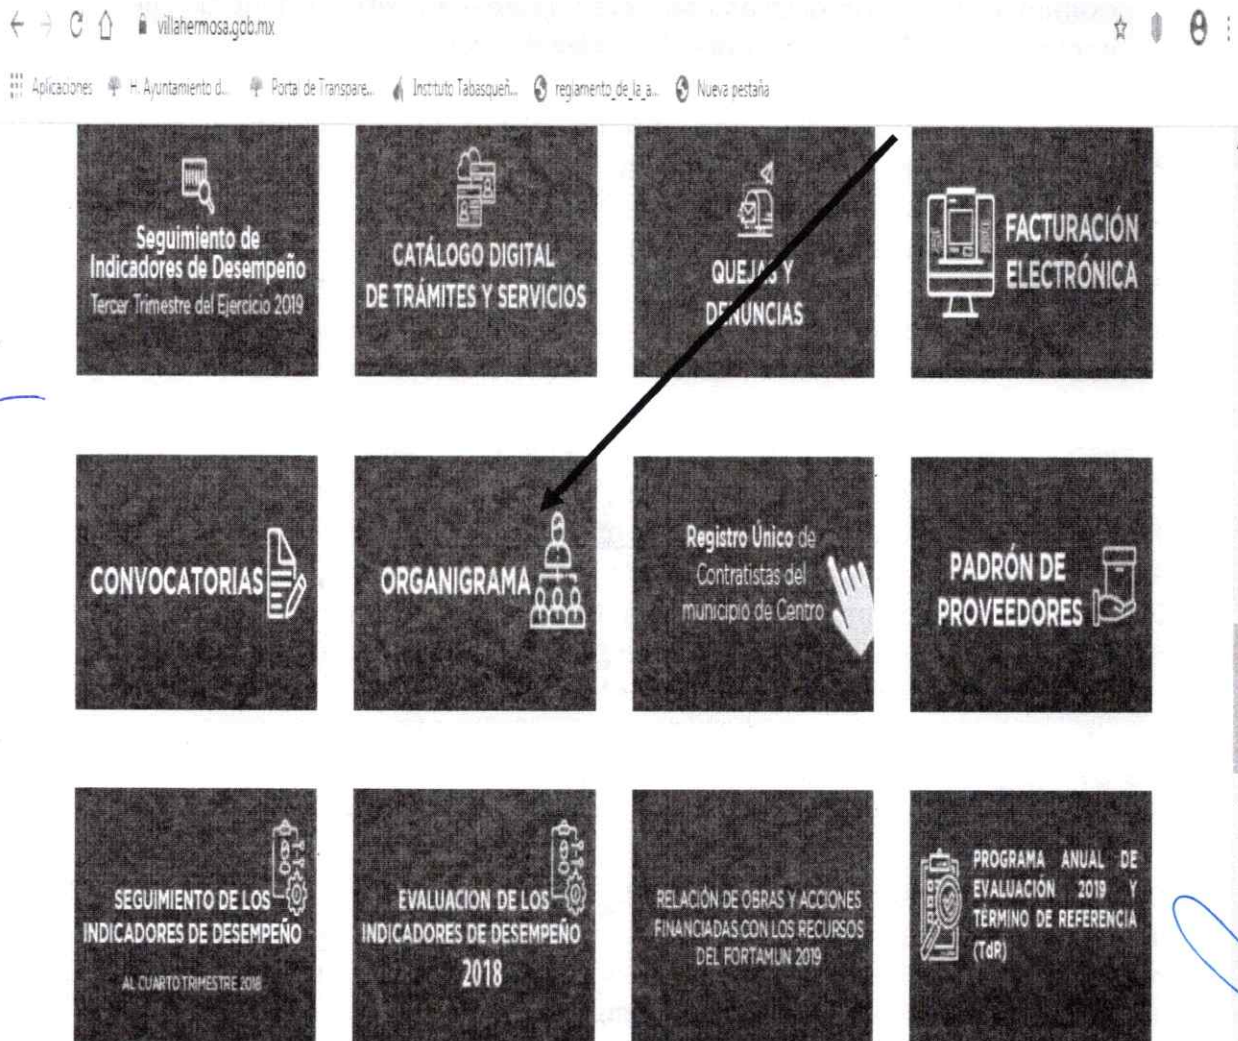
villahermosa.gob.mx

Aplicaciones H. Ayuntamiento d... Portal de Transpare... Instituto Tabasqueñ... reglamento_de_la_a... Nueva pestaña

Seguimiento de Indicadores de Desempeño
Tercer Trimestre del Ejercicio 2019

CATÁLOGO DIGITAL DE TRÁMITES Y SERVICIOS

QUEJAS Y DENUNCIAS

FACTURACIÓN ELECTRÓNICA

CONVOCATORIAS

ORGANIGRAMA

Registro Único de Contratistas del municipio de Centro

PADRÓN DE PROVEEDORES

SEGUIMIENTO DE LOS INDICADORES DE DESEMPEÑO
AL CUARTO TRIMESTRE 2018

EVALUACION DE LOS INDICADORES DE DESEMPEÑO 2018

RELACIÓN DE OBRAS Y ACCIONES FINANCIADAS CON LOS RECURSOS DEL FORTAMUN 2019

PROGRAMA ANUAL DE EVALUACIÓN 2019 Y TÉRMINO DE REFERENCIA (TdR)